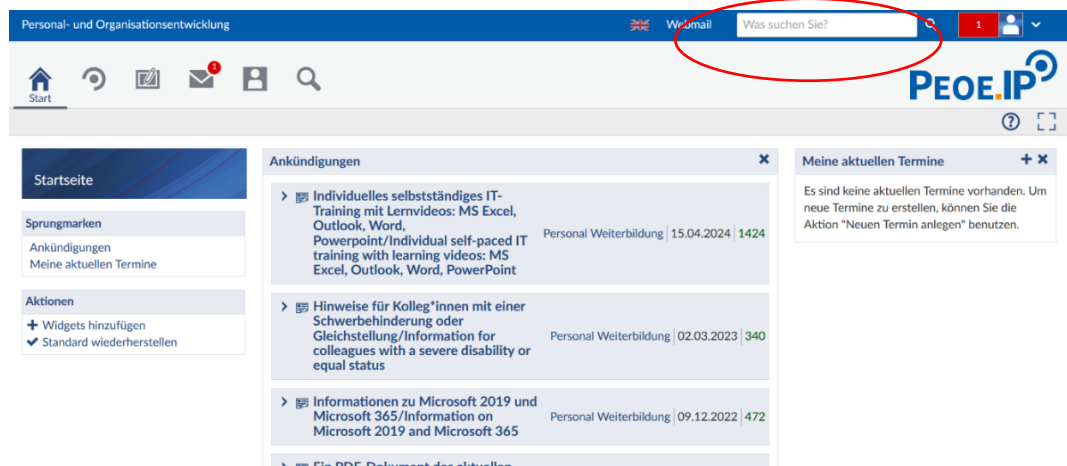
Personal- und Organisationsentwicklung

Webmail

Was suchen Sie?

1

Start

1

PEOE.IP

Startseite

Sprungmarken

Ankündigungen
Meine aktuellen Termine

Aktionen

Widgets hinzufügen
Standard wiederherstellen

Ankündigungen

Individuelles selbstständiges IT-Training mit Lernvideos: MS Excel, Outlook, Word, Powerpoint/Individual self-paced IT training with learning videos: MS Excel, Outlook, Word, PowerPoint | Personal Weiterbildung | 15.04.2024 | 1424

Hinweise für Kolleg*innen mit einer Schwerbehinderung oder Gleichstellung/Information for colleagues with a severe disability or equal status | Personal Weiterbildung | 02.03.2023 | 340

Informationen zu Microsoft 2019 und Microsoft 365/Information on Microsoft 2019 and Microsoft 365 | Personal Weiterbildung | 09.12.2022 | 472

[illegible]

Meine aktuellen Termine

Es sind keine aktuellen Termine vorhanden. Um neue Termine zu erstellen, können Sie die Aktion "Neuen Termin anlegen" benutzen.